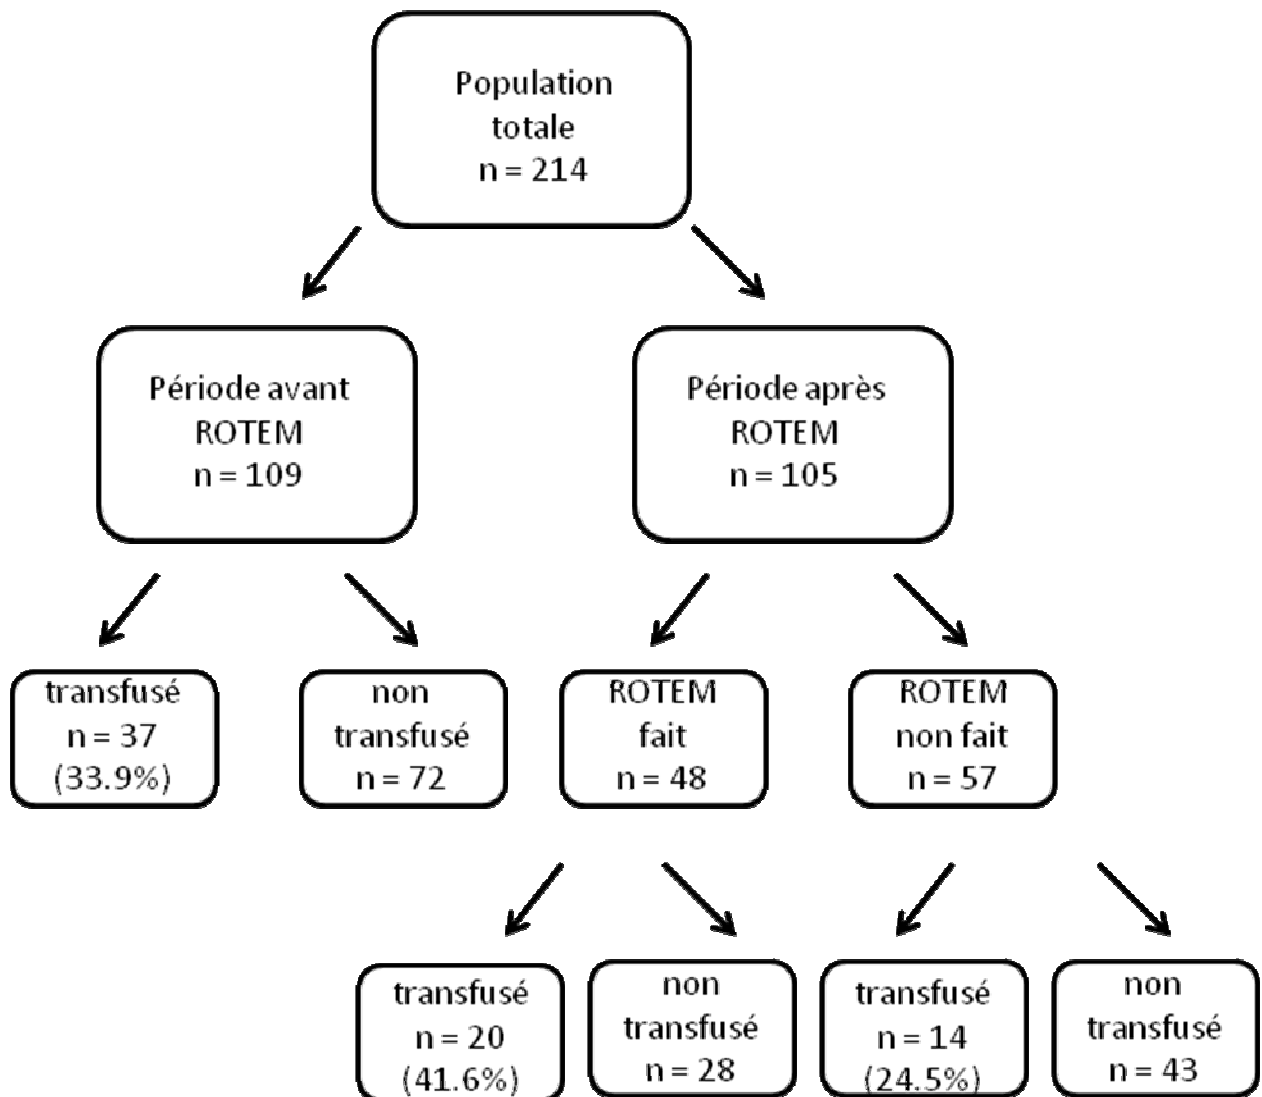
Population totale
n = 214

Période avant ROTEM
n = 109

Période après ROTEM
n = 105

transfusé
n = 37
(33.9%)

non transfusé
n = 72

ROTEM fait
n = 48

ROTEM non fait
n = 57

transfusé
n = 20
(41.6%)

non transfusé
n = 28

transfusé
n = 14
(24.5%)

non transfusé
n = 43